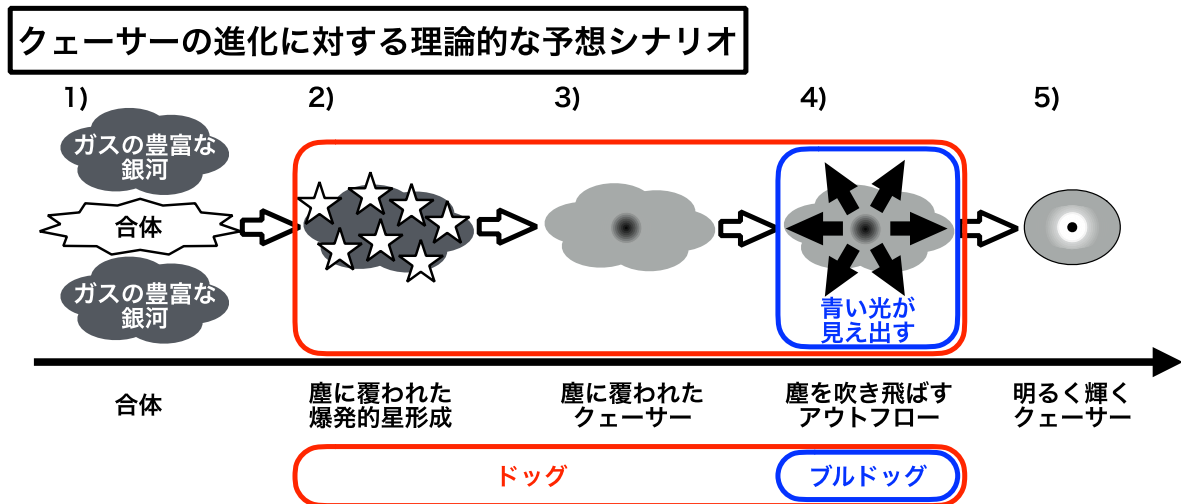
クェーサーの進化に対する理論的な予想シナリオ

1)

ガスの豊富な銀河

合体

ガスの豊富な銀河

2)

3)

4)

青い光が見え出す

5)

合体

塵に覆われた爆発的星形成

塵に覆われたクェーサー

塵を吹き飛ばすアウトフロー

明るく輝くクェーサー

ドッグ

ブルドッグ